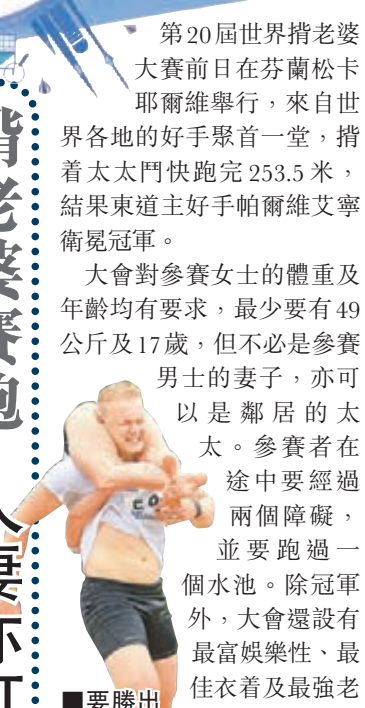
第20屆世界揹老婆大賽前日在芬蘭松卡耶爾維舉行，來自世界各地的好手聚首一堂，揹着太太們快跑完253.5米，結果東道主好手帕爾維艾寧衛冕冠軍。

大會對參賽女士的體重及年齡均有要求，最少要有49公斤及17歲，但不必是參賽男士的妻子，亦可以是鄰居的太太。參賽者在途中要經過兩個障礙，並要跑過一個水池。除冠軍外，大會還設有最富娛樂性、最佳衣着及最強老

揹老婆賽跑

■要勝出